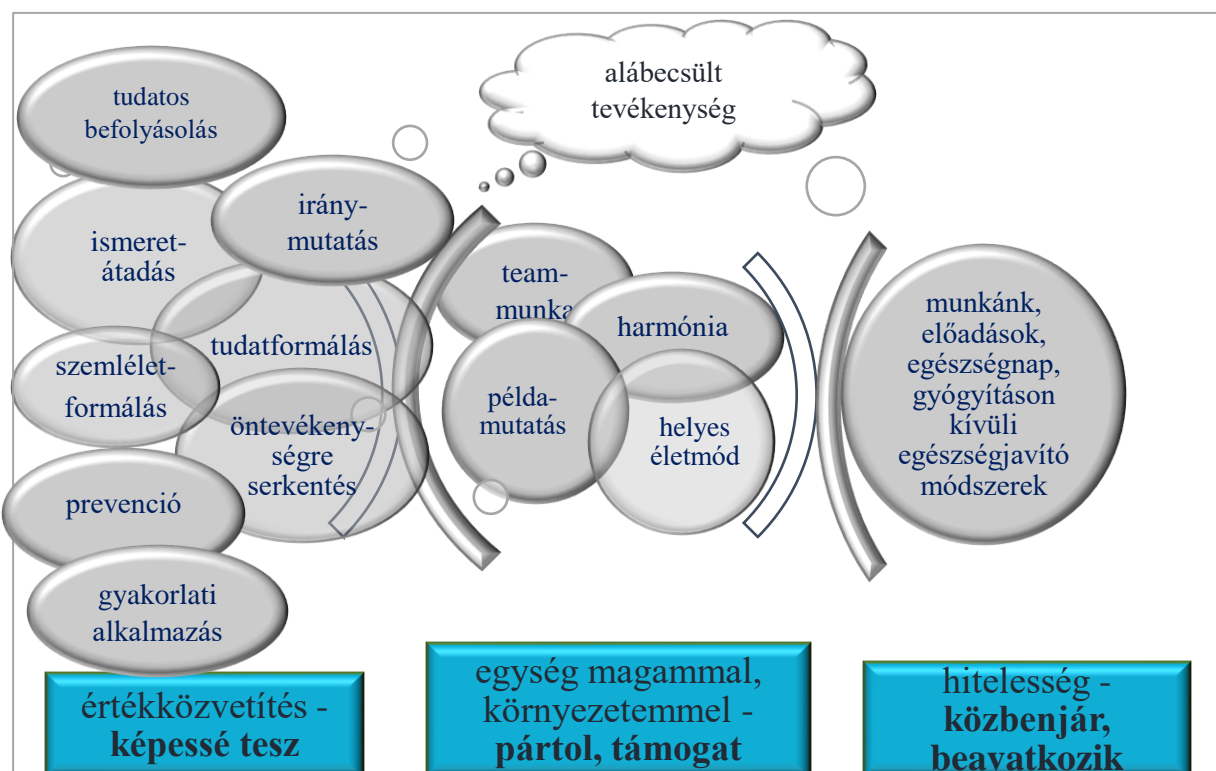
alábecsült tevékenység

tudatos befolyásolás

ismeretátadás

iránymutatás

tudatformálás

szemléletformálás

öntevékenységre serkentés

prevenció

gyakorlati alkalmazás

teammunka

harmónia

példamutatás

helyes életmód

munkánk, előadások, egészségnap, gyógyításon kívüli egészségjavító módszerek

értékközvetítés - **képessé tesz**

egység magammal, környezetemmel - **pártol, támogat**

hitelesség - **közbenjár, beavatkozik**